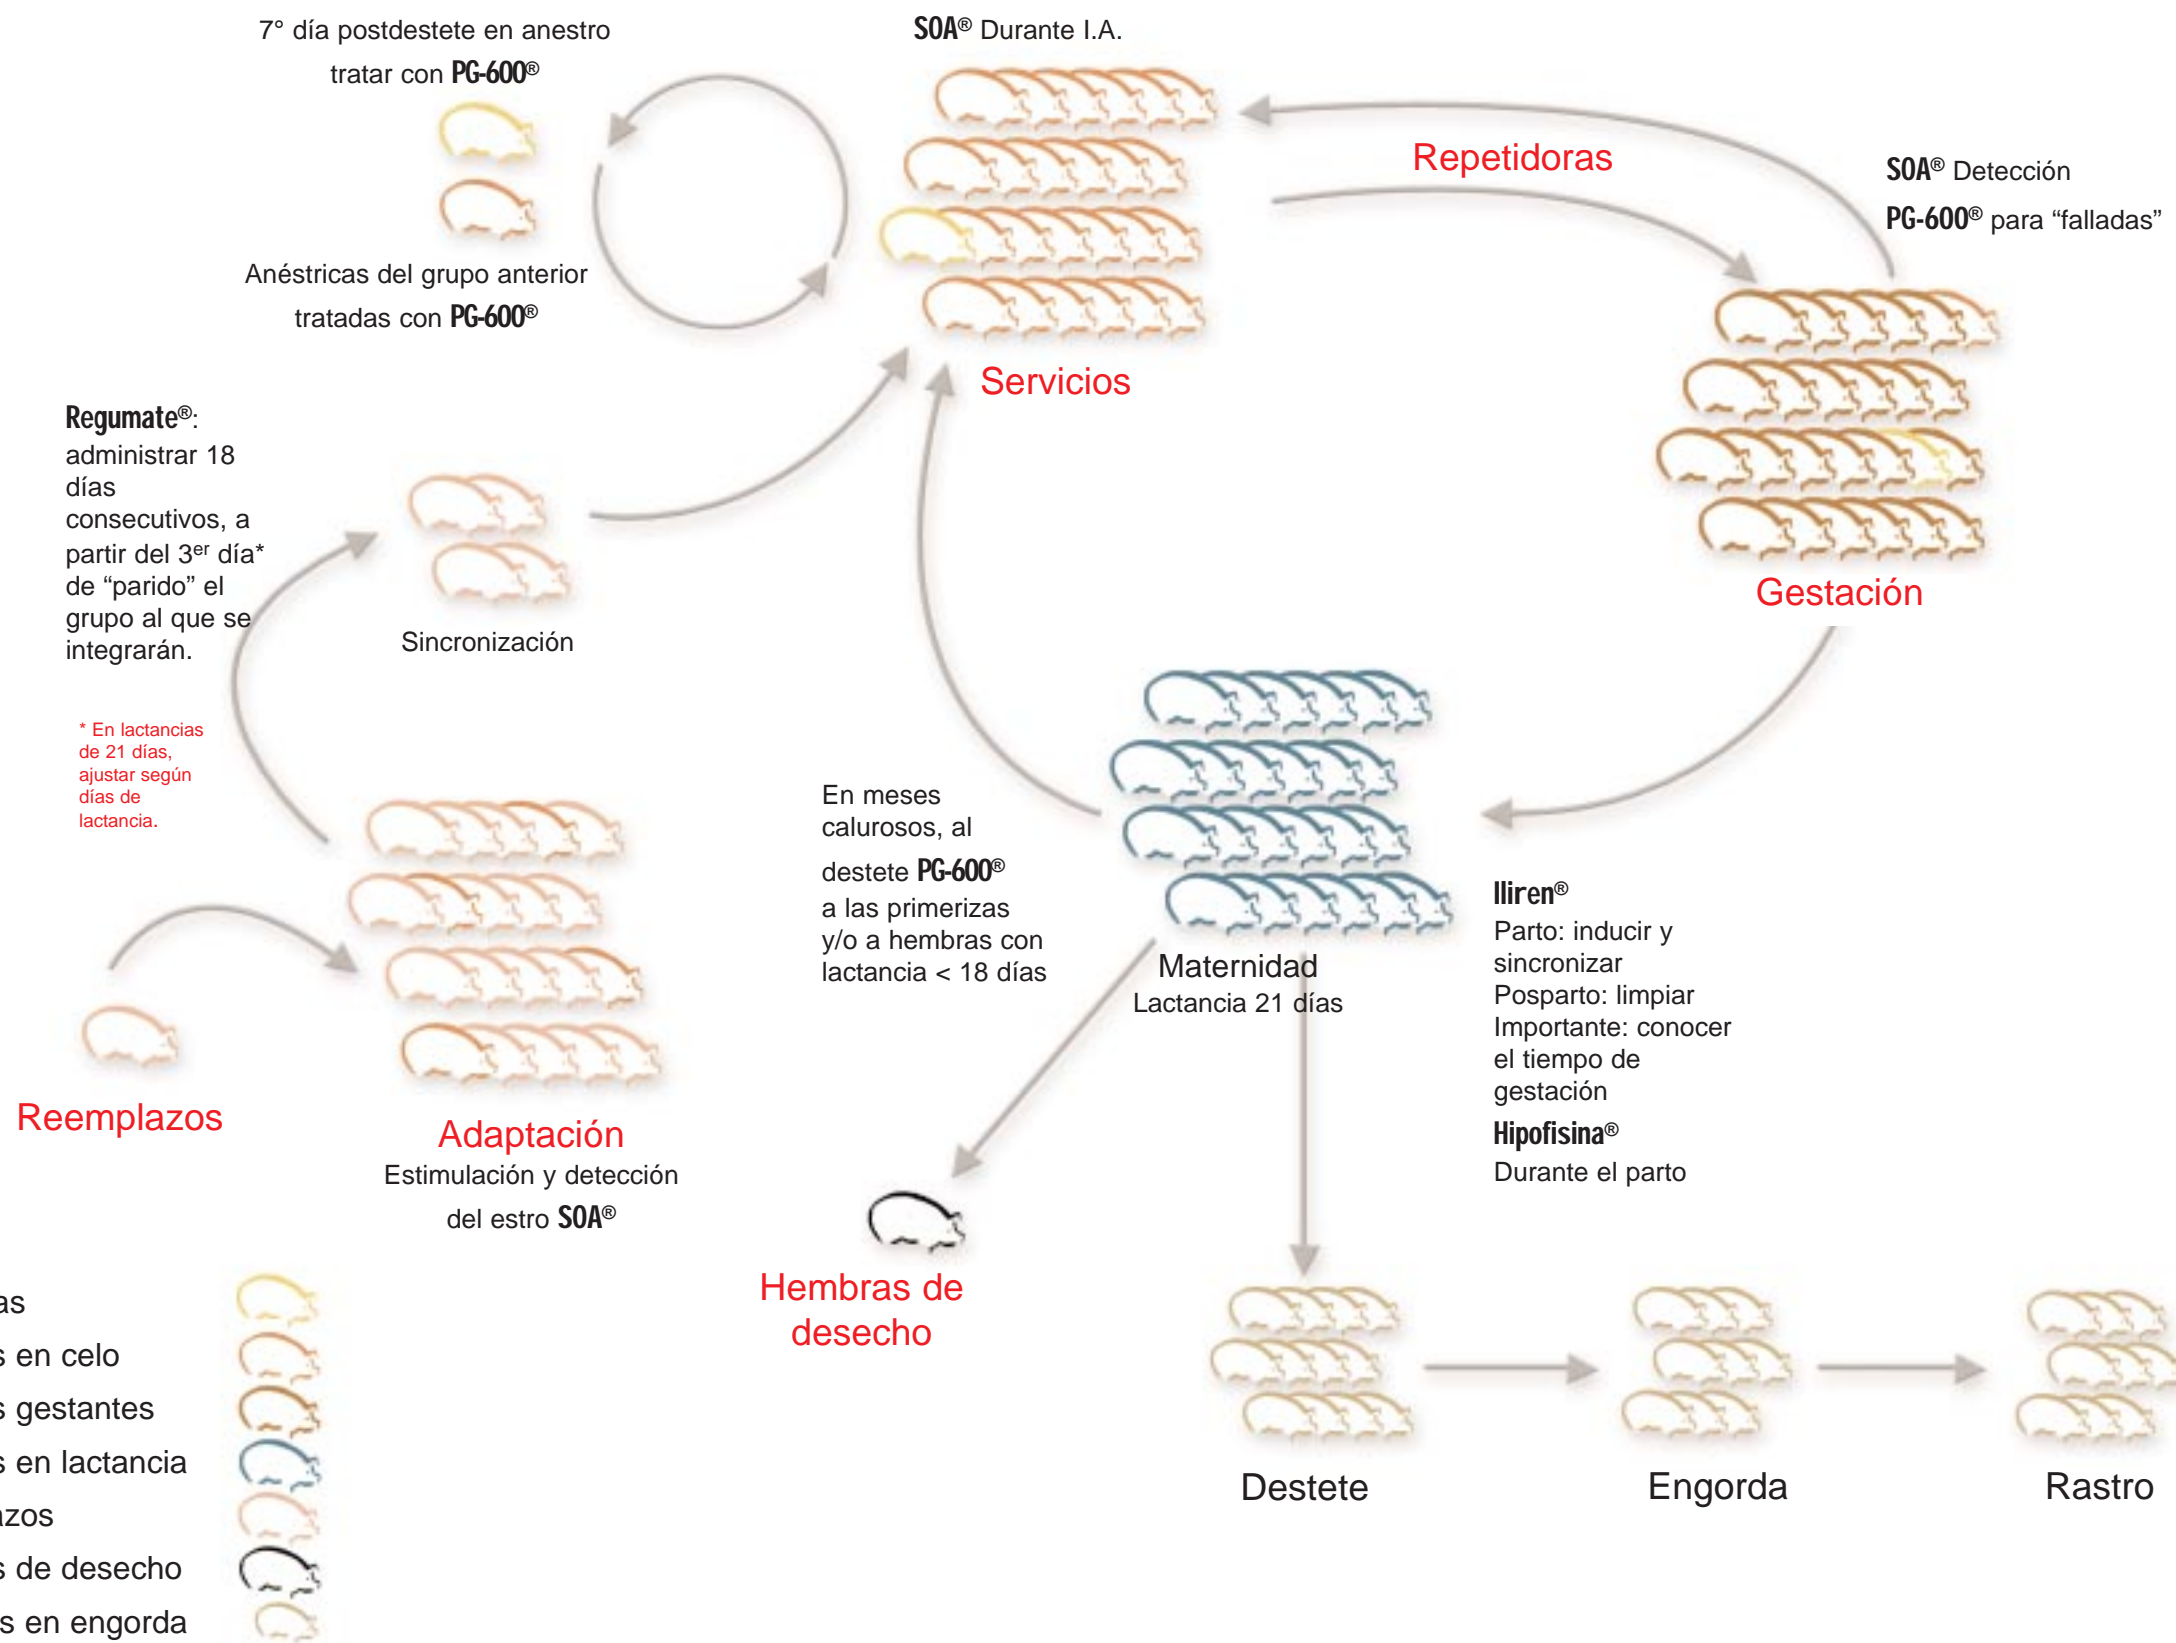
7° día postdestete en anestro tratar con PG-600®

SOA® Durante I.A.

Anéstricas del grupo anterior tratadas con PG-600®

Repetidoras

SOA® Detección
PG-600® para “falladas”

Servicios

Regumate®: administrar 18 días consecutivos, a partir del 3$^{er}$ día* de “parido” el grupo al que se integrarán.

Sincronización

Gestación

* En lactancias de 21 días, ajustar según días de lactancia.

En meses calurosos, al destete PG-600® a las primerizas y/o a hembras con lactancia < 18 días

Maternidad
Lactancia 21 días

Iliren®
Parto: inducir y sincronizar
Posparto: limpiar
Importante: conocer el tiempo de gestación
Hipofisina®
Durante el parto

Reemplazos

Adaptación
Estimulación y detección del estro SOA®

Hembras de desecho

as
s en celo
s gestantes
s en lactancia
zos
s de desecho
s en engorda

Destete

Engorda

Rastro